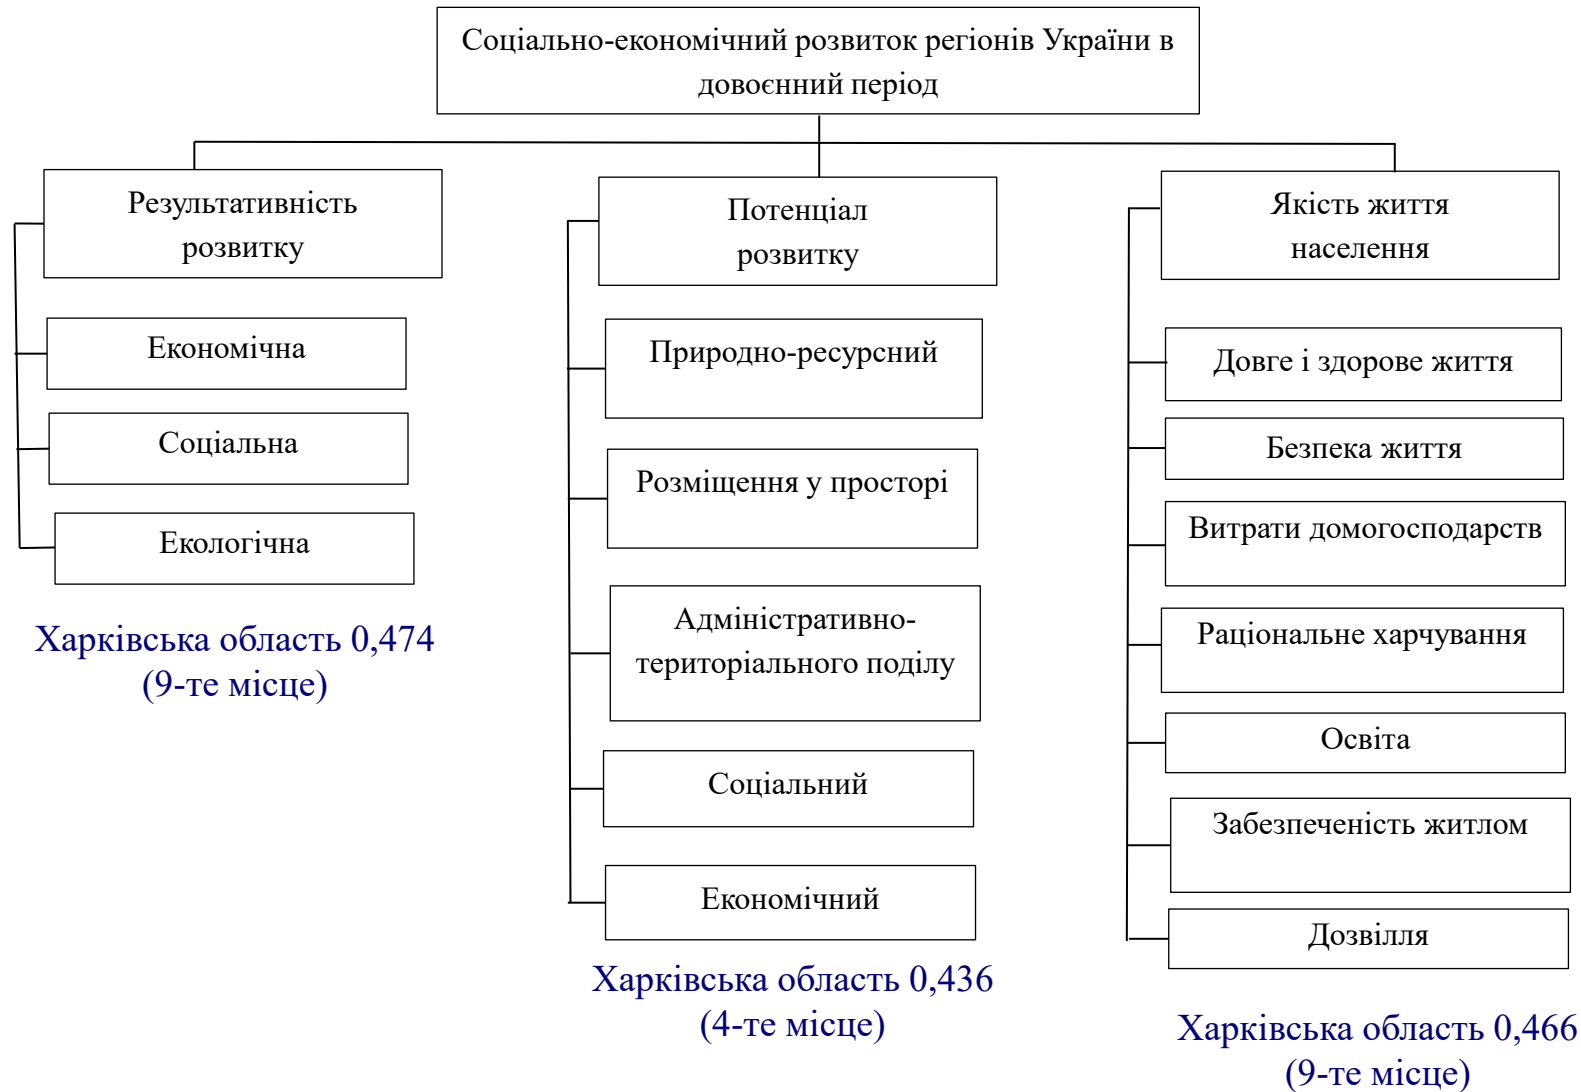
Соціально-економічний розвиток регіонів України в довоєнний період

Результативність розвитку

Економічна

Соціальна

Екологічна

Харківська область 0,474 (9-те місце)

Потенціал розвитку

Природно-ресурсний

Розміщення у просторі

Адміністративно-територіального поділу

Соціальний

Економічний

Харківська область 0,436 (4-те місце)

Якість життя населення

Довге і здорове життя

Безпека життя

Витрати домогосподарств

Раціональне харчування

Освіта

Забезпеченість житлом

Дозвілля

Харківська область 0,466 (9-те місце)